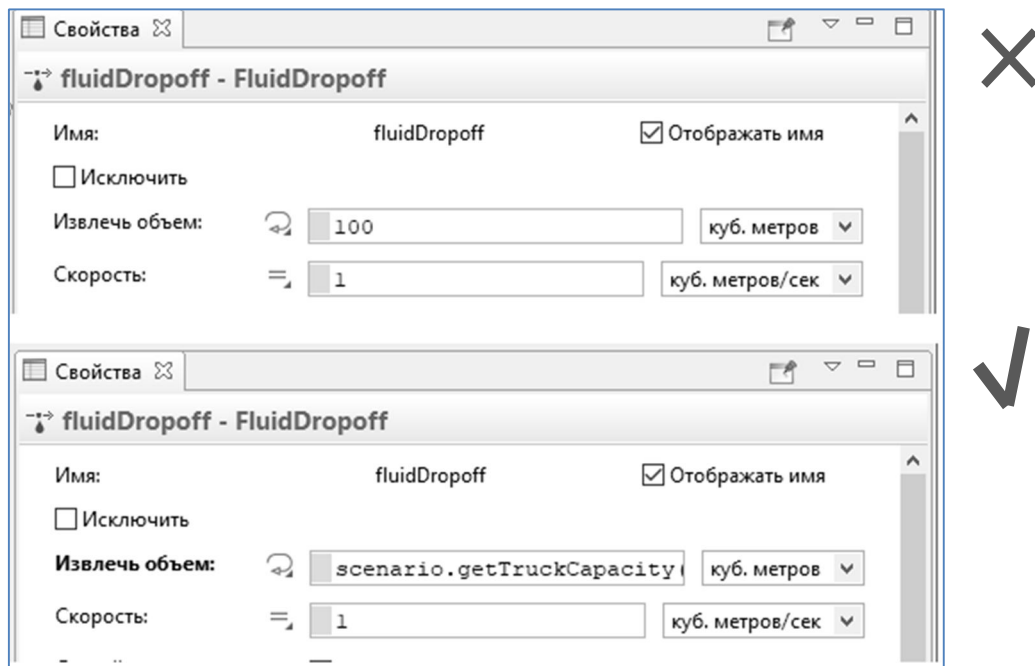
Свойства

fluidDropoff - FluidDropoff

Имя: fluidDropoff
Отображать имя

Исключить

Извлечь объем: 100 куб. метров

Скорость: 1 куб. метров/сек

Свойства

fluidDropoff - FluidDropoff

Имя: fluidDropoff
Отображать имя

Исключить

**Извлечь объем:** scenario.getTruckCapacity( куб. метров

Скорость: 1 куб. метров/сек